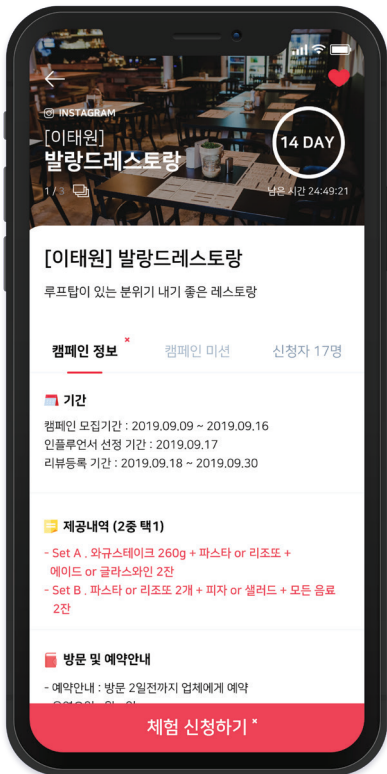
INSTAGRAM

[이태원]
발랑드레스토랑

14 DAY

1/3

남은 시간 24:49:21

[이태원] 발랑드레스토랑

루프탑이 있는 분위기 내기 좋은 레스토랑

캠페인 정보 | 캠페인 미션 | 신청자 17명

기간

캠페인 모집기간 : 2019.09.09 ~ 2019.09.16
인플루언서 선정 기간 : 2019.09.17
리뷰등록 기간 : 2019.09.18 ~ 2019.09.30

제공내역 (2중 택1)

- Set A . 와규스테이크 260g + 파스타 or 리조또 + 에이드 or 글라스와인 2잔
- Set B . 파스타 or 리조또 2개 + 피자 or 샐러드 + 모든 음료 2잔

방문 및 예약안내

- 예약안내 : 방문 2일전까지 업체에게 예약
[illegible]

체험 신청하기